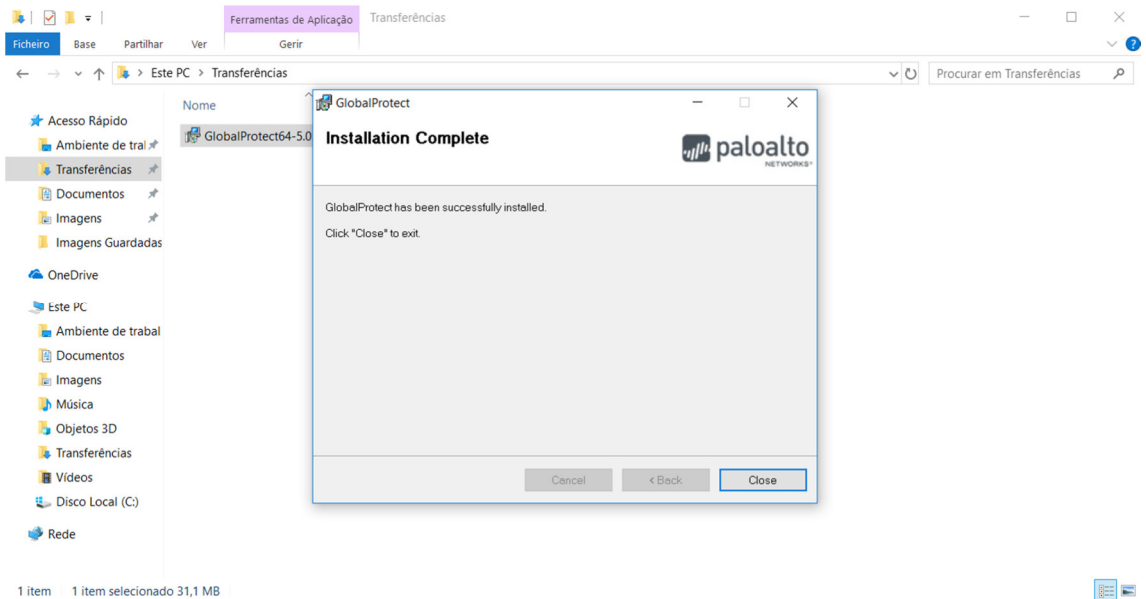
Ferramentas de Aplicação Transferências

Ficheiro Base Partilhar Ver Gerir

Este PC > Transferências

Procurar em Transferências

Nome

GlobalProtect64-5.0

Acesso Rápido
Ambiente de tral
Transferências
Documentos
Imagens
Imagens Guardadas
OneDrive
Este PC
Ambiente de trabal
Documentos
Imagens
Música
Objetos 3D
Transferências
Vídeos
Disco Local (C:)
Rede

GlobalProtect

Installation Complete

paloalto NETWORKS

GlobalProtect has been successfully installed.

Click "Close" to exit.

Cancel < Back Close

1 item 1 item selecionado 31,1 MB